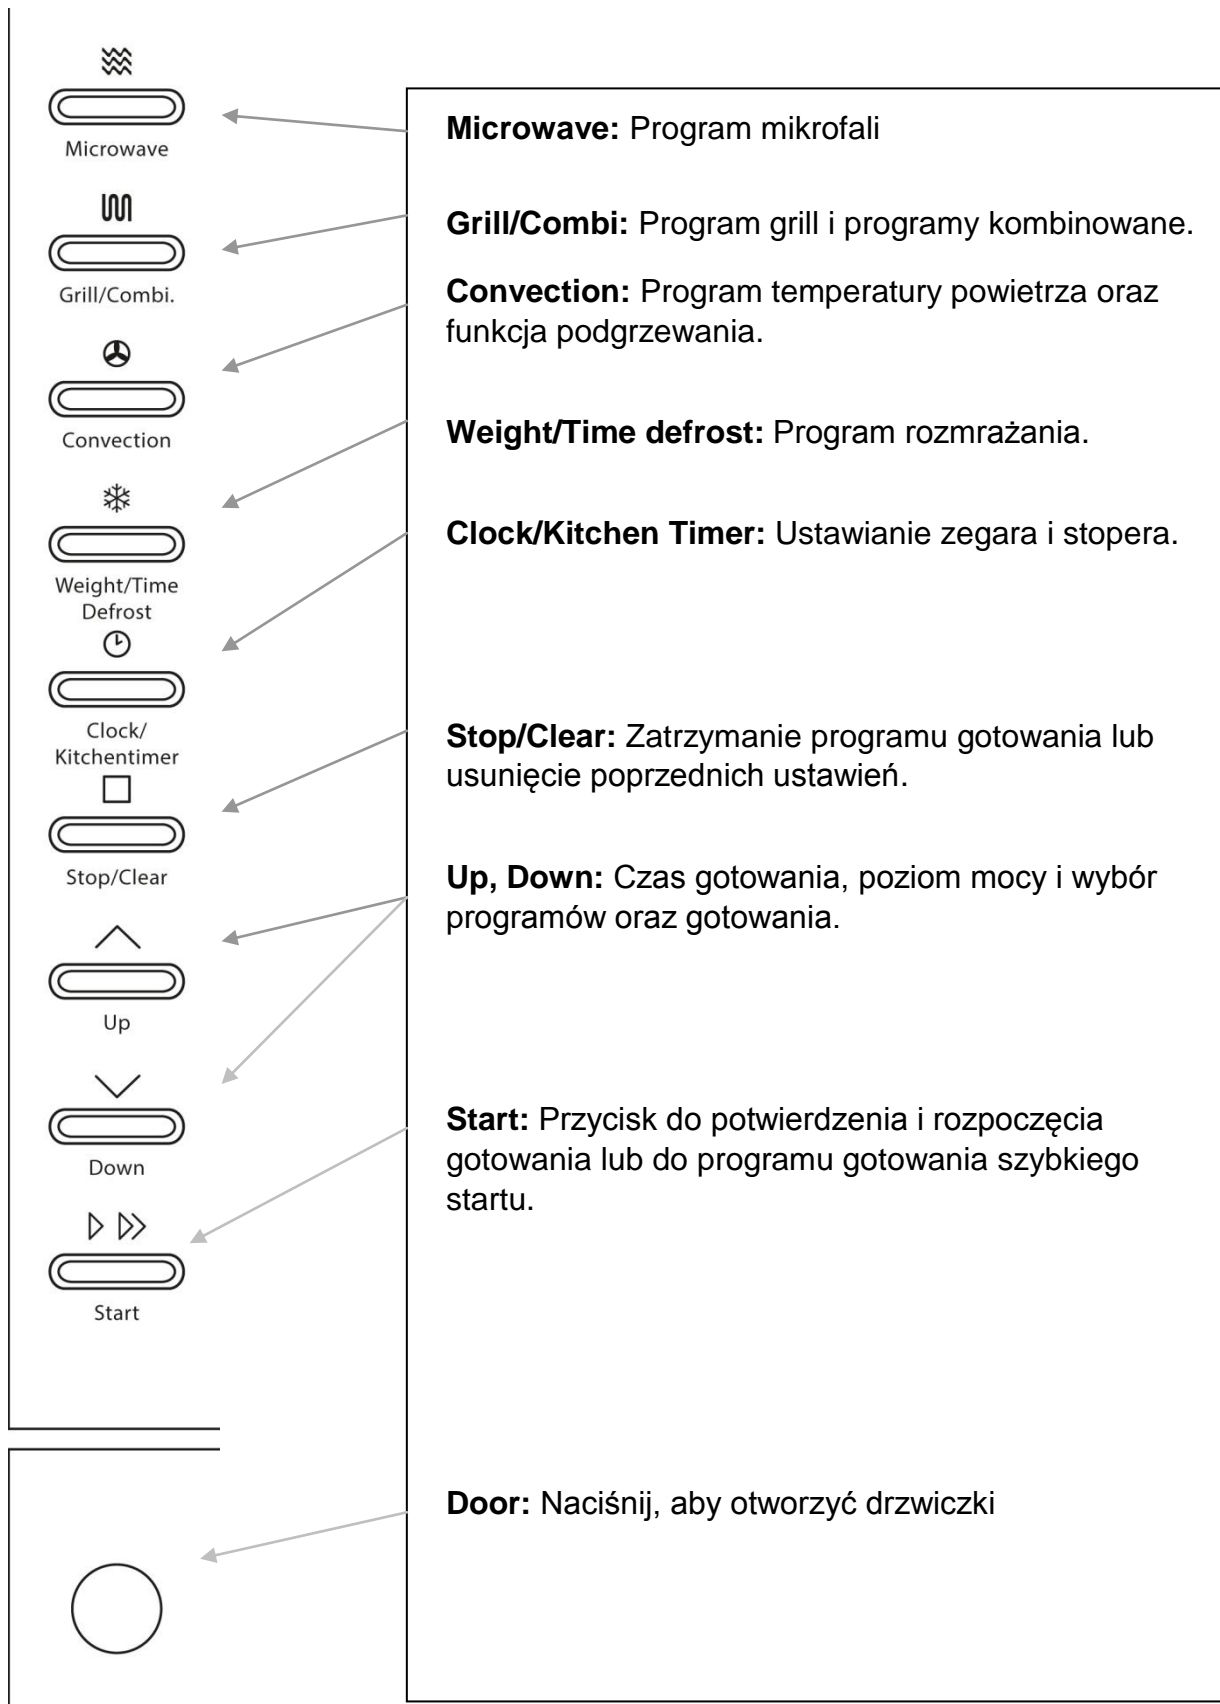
Microwave

Grill/Combi.

Convection

Weight/Time Defrost

Clock/ Kitchentimer

Stop/Clear

Up

Down

Start

**Microwave:** Program mikrofali

**Grill/Combi:** Program grill i programy kombinowane.

**Convection:** Program temperatury powietrza oraz funkcja podgrzewania.

**Weight/Time defrost:** Program rozmrażania.

**Clock/Kitchen Timer:** Ustawianie zegara i stopera.

**Stop/Clear:** Zatrzymanie programu gotowania lub usunięcie poprzednich ustawień.

**Up, Down:** Czas gotowania, poziom mocy i wybór programów oraz gotowania.

**Start:** Przycisk do potwierdzenia i rozpoczęcia gotowania lub do programu gotowania szybkiego startu.

**Door:** Naciśnij, aby otworzyć drzwiczki